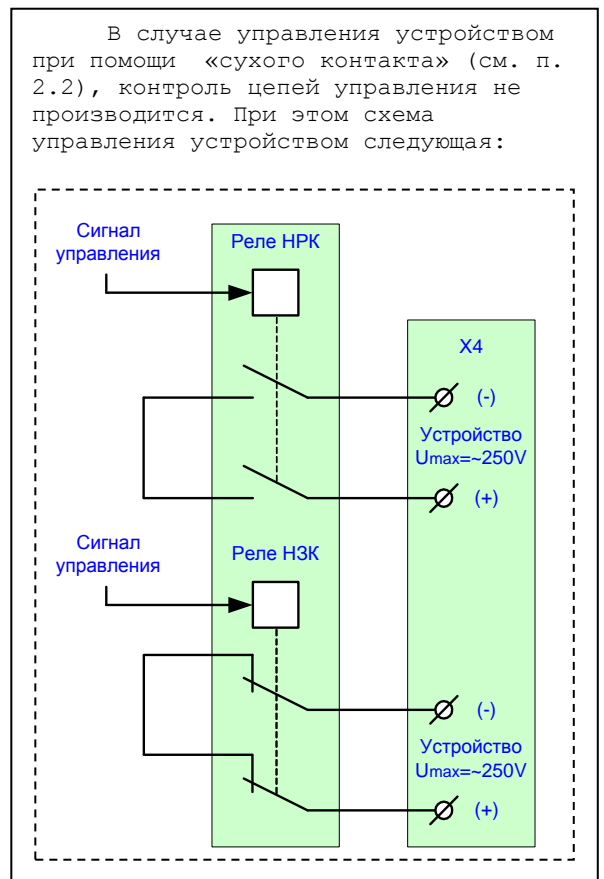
В случае управления устройством при помощи «сухого контакта» (см. п. 2.2), контроль цепей управления не производится. При этом схема управления устройством следующая:

Сигнал управления

Реле НРК

X4

(-)

Устройство $U_{max}$=~250V

(+)

Сигнал управления

Реле НЗК

(-)

Устройство $U_{max}$=~250V

(+)